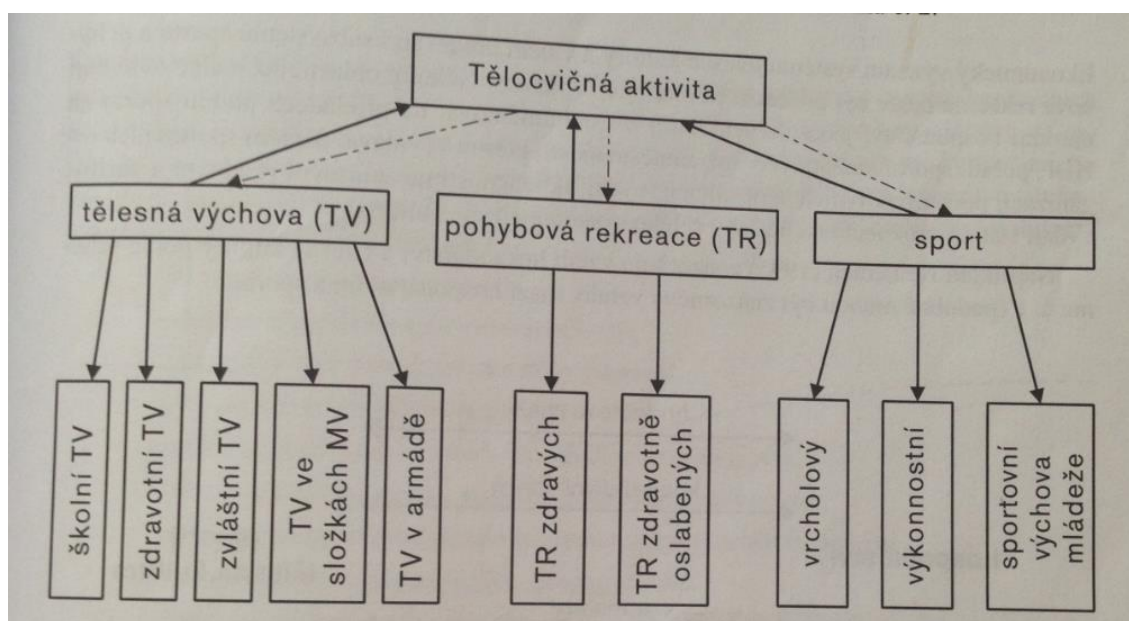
Tělocvičná aktivita

tělesná výchova (TV)

pohybová rekreace (TR)

sport

školní TV

zdravotní TV

zvláštní TV

TV ve složkách MV

TV v armádě

TR zdravých

TR zdravotně oslabených

vrcholový

výkonnostní

sportovní výchova mládeže